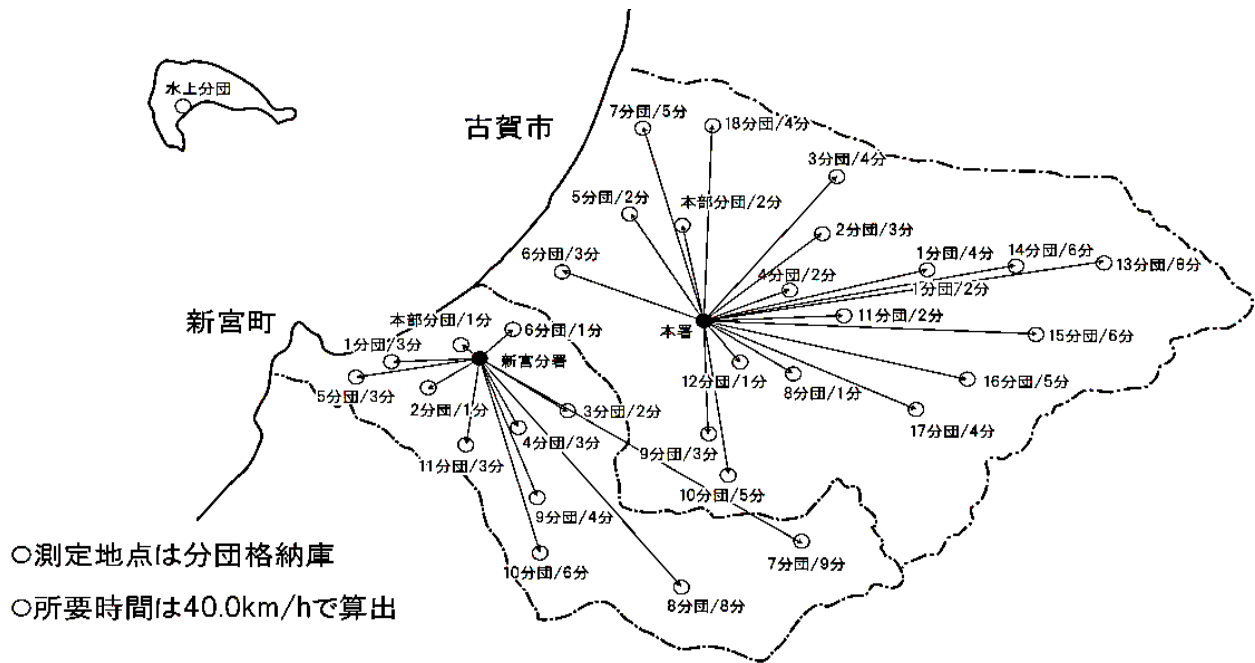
水上分団

古賀市

7分団/5分
18分団/4分
3分団/4分
5分団/2分
本部分団/2分
2分団/3分
6分団/3分
1分団/4分
14分団/6分
13分団/8分
4分団/2分
1分団/2分
11分団/2分
本署
15分団/6分
12分団/1分
8分団/1分
16分団/5分
17分団/4分
9分団/3分
10分団/5分
7分団/9分
8分団/8分

新宮町

本部分団/1分
6分団/1分
1分団/3分
新宮分署
5分団/3分
2分団/1分
3分団/2分
4分団/3分
11分団/3分
9分団/4分
10分団/6分

○測定地点は分団格納庫
○所要時間は40.0km/hで算出